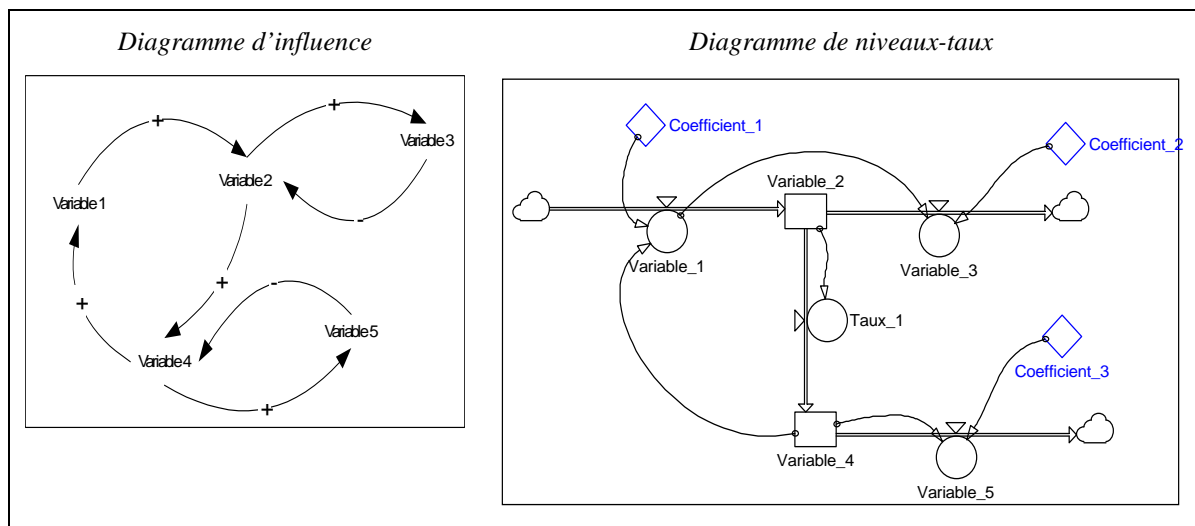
Diagramme d'influence

+
+
Variable3
Variable2
Variable1
-
+
+
-
Variable5
Variable4
+

Diagramme de niveaux-taux

Coefficient_1
Coefficient_2
Variable_2
Variable_1
Variable_3
Taux_1
Coefficient_3
Variable_4
Variable_5